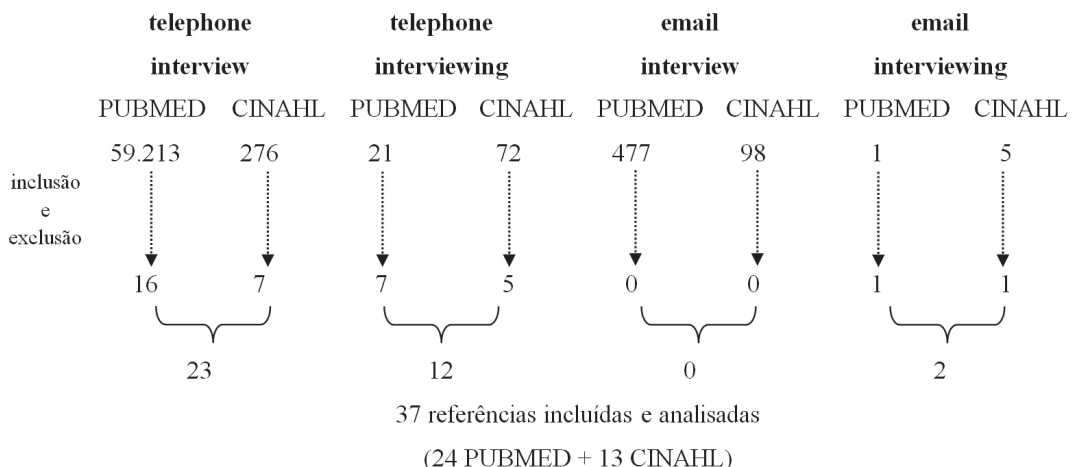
telephone interview

PUBMED CINAHL

59.213 276

telephone interviewing

PUBMED CINAHL

21 72

email interview

PUBMED CINAHL

477 98

email interviewing

PUBMED CINAHL

1 5

inclusão e exclusão

16 7

7 5

0 0

1 1

23

12

0

2

37 referências incluídas e analisadas

(24 PUBMED + 13 CINAHL)